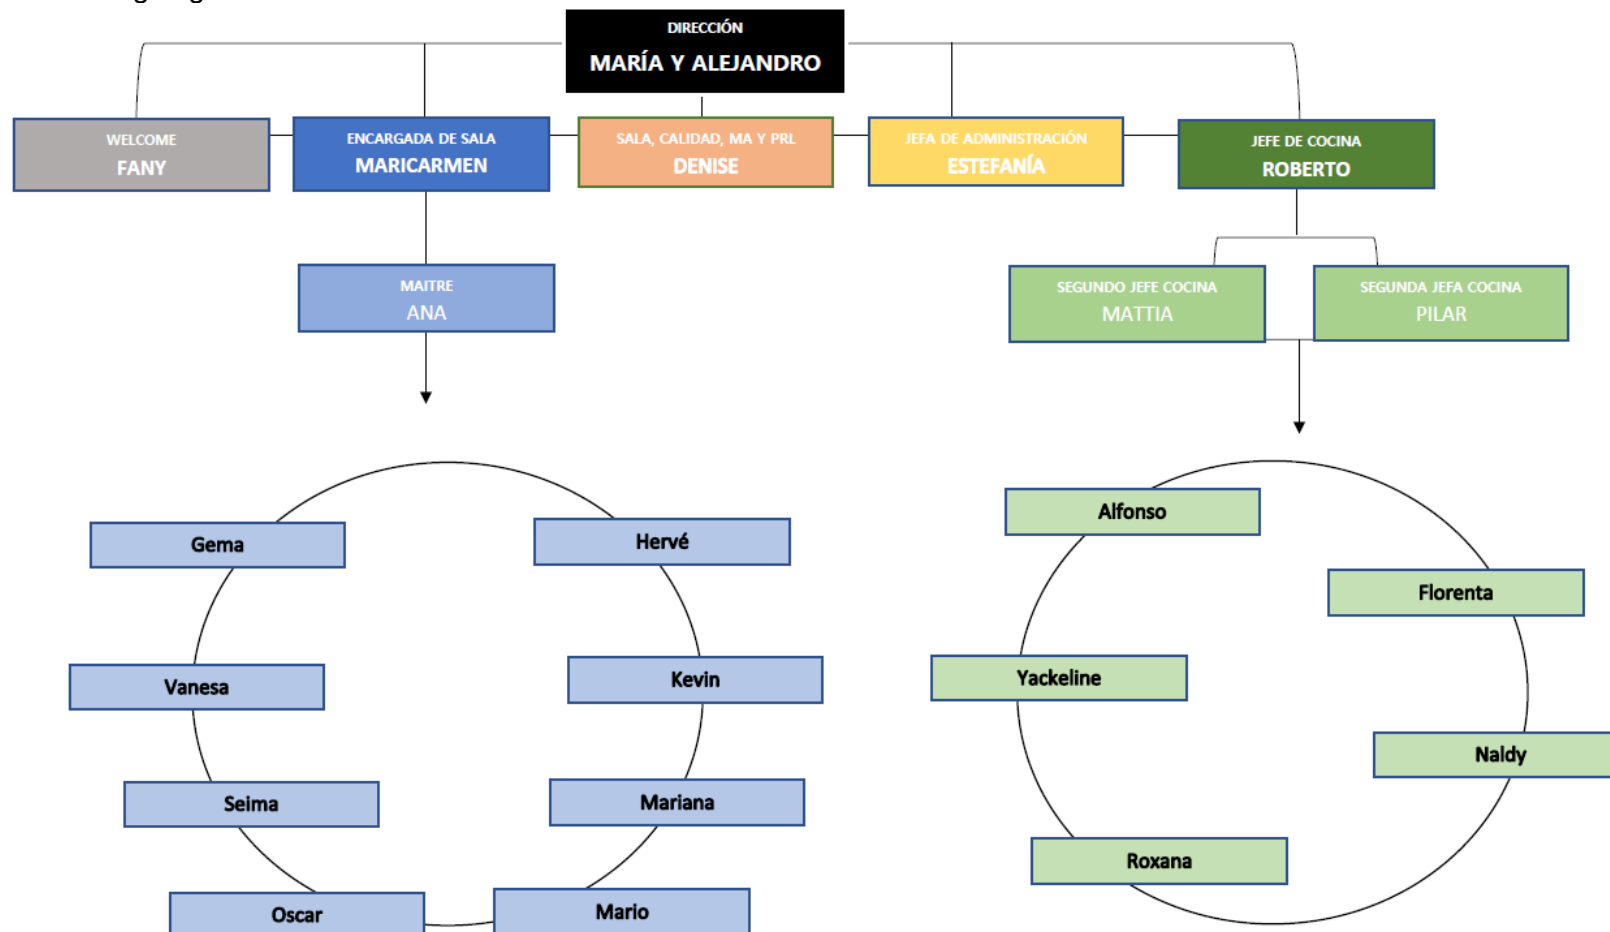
DIRECCIÓN
MARÍA Y ALEJANDRO

WELCOME
FANY

ENCARGADA DE SALA
MARICARMEN

SALA, CALIDAD, MA Y PRL
DENISE

JEFA DE ADMINISTRACIÓN
ESTEFANÍA

JEFE DE COCINA
ROBERTO

MAITRE
ANA

SEGUNDO JEFE COCINA
MATTIA

SEGUNDA JEFA COCINA
PILAR

Gema
Hervé
Vanesa
Kevin
Seima
Mariana
Oscar
Mario

Alfonso
Florenta
Yackeline
Naldy
Roxana